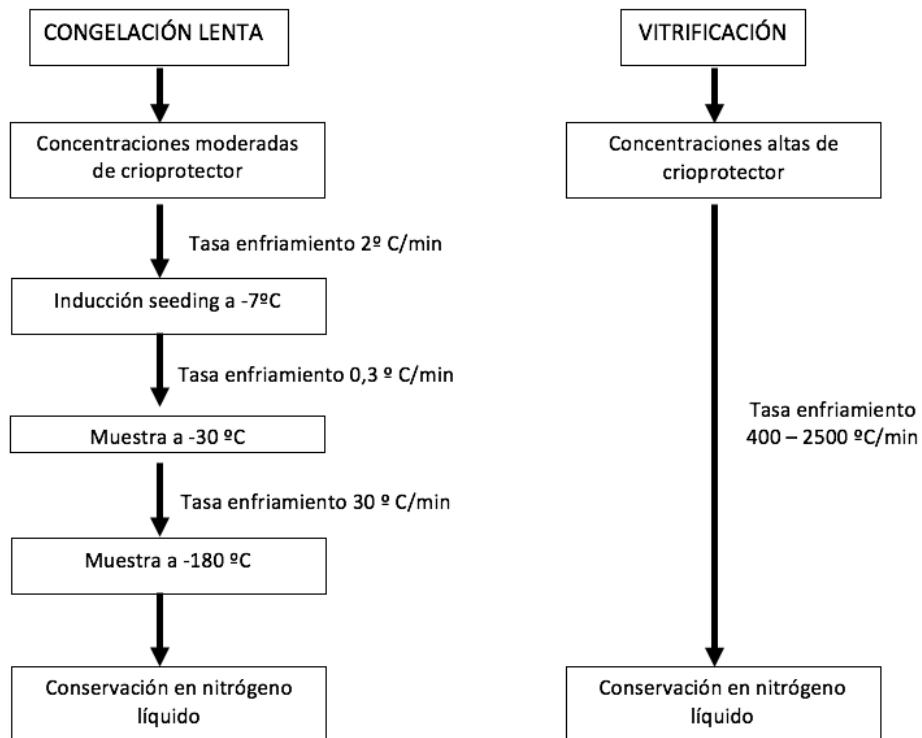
CONGELACIÓN LENTA

Concentraciones moderadas de crioprotector

Tasa enfriamiento 2º C/min

Inducción seeding a -7ºC

Tasa enfriamiento 0,3 º C/min

Muestra a -30 ºC

Tasa enfriamiento 30 º C/min

Muestra a -180 ºC

Conservación en nitrógeno líquido

VITRIFICACIÓN

Concentraciones altas de crioprotector

Tasa enfriamiento 400 – 2500 ºC/min

Conservación en nitrógeno líquido